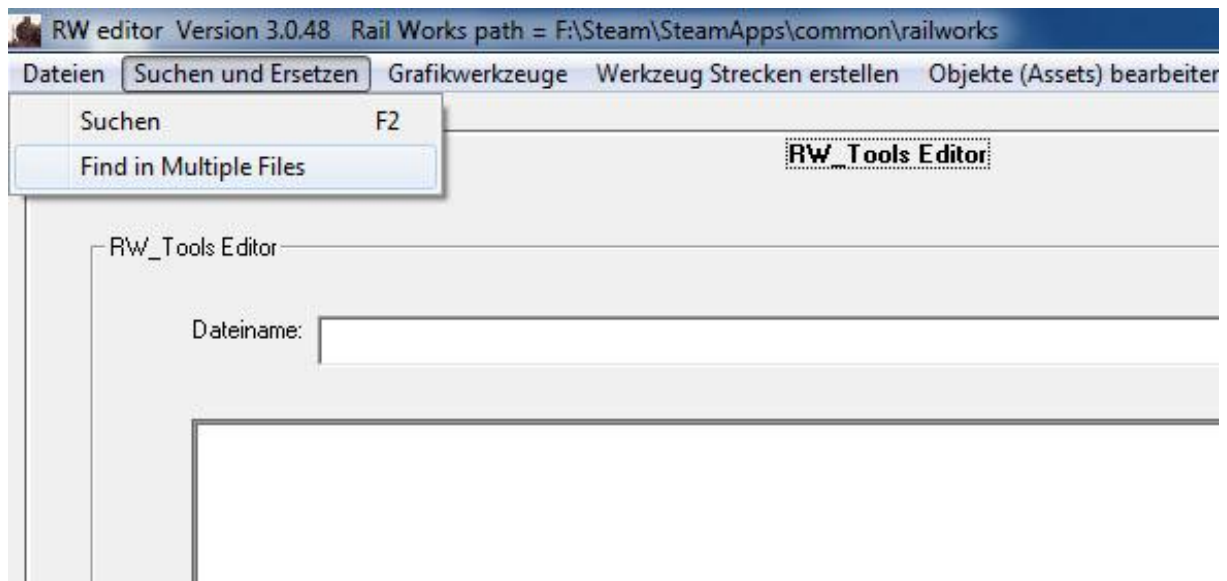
RW editor Version 3.0.48 Rail Works path = F:\Steam\SteamApps\common\railworks

Dateien Suchen und Ersetzen Grafikwerkzeuge Werkzeug Strecken erstellen Objekte (Assets) bearbeiter

Suchen F2

Find in Multiple Files

RW_Tools Editor

RW_Tools Editor

Dateiname: